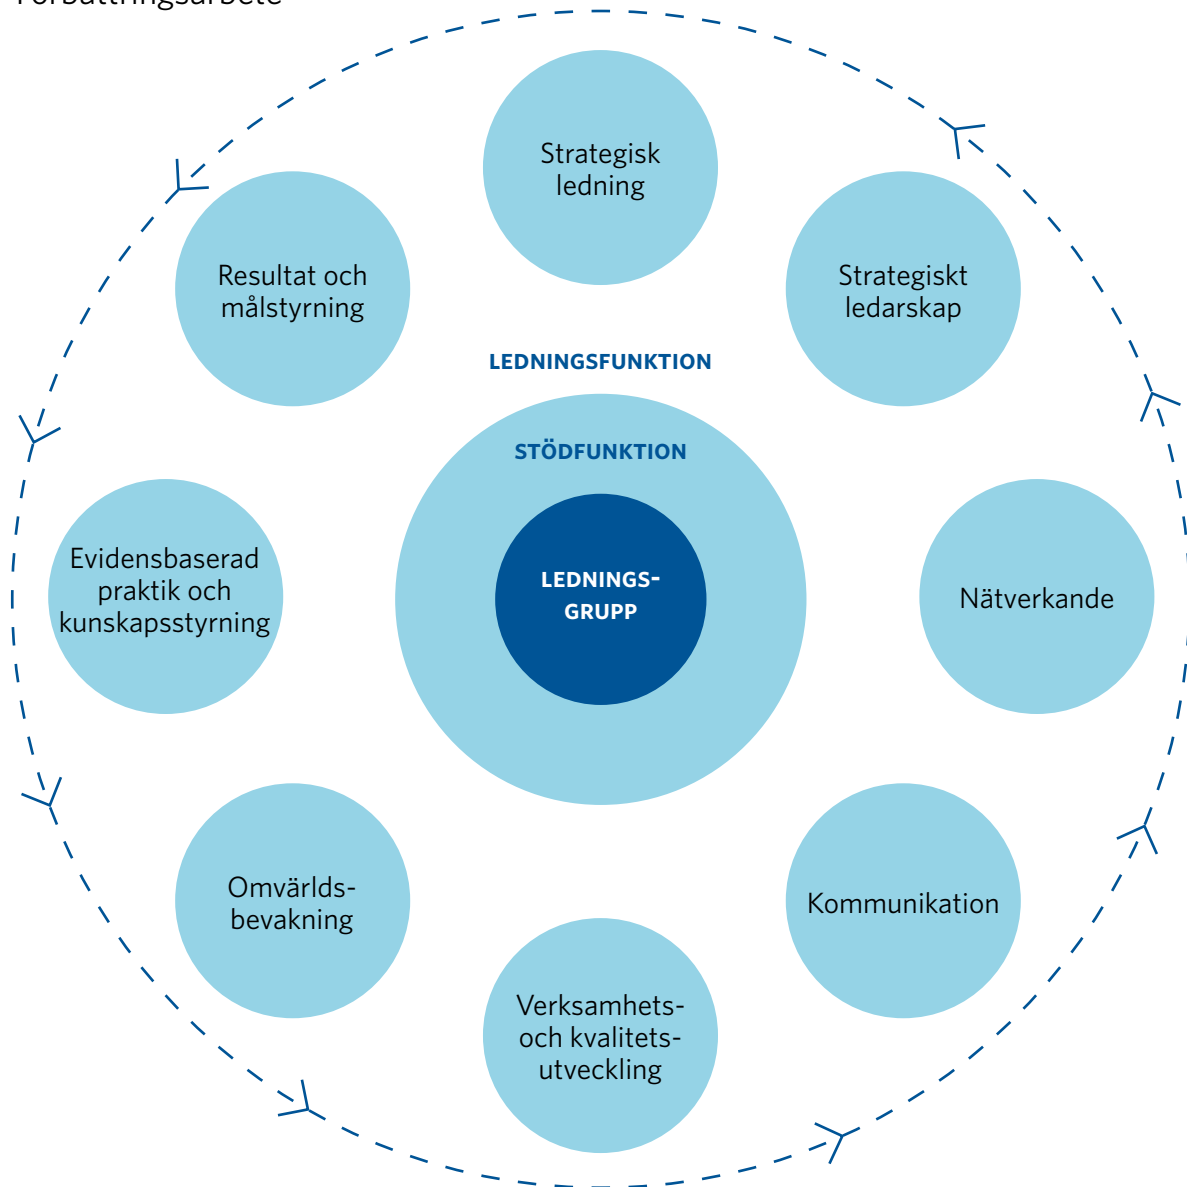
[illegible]

Strategisk ledning

Resultat och målstyrning

Strategiskt ledarskap

LEDNINGSFUNKTION

STÖDFUNKTION

Evidensbaserad praktik och kunskapsstyrning

LEDNINGSGRUPP

Nätverkande

Omvärldsbevakning

Kommunikation

Verksamhets- och kvalitetsutveckling